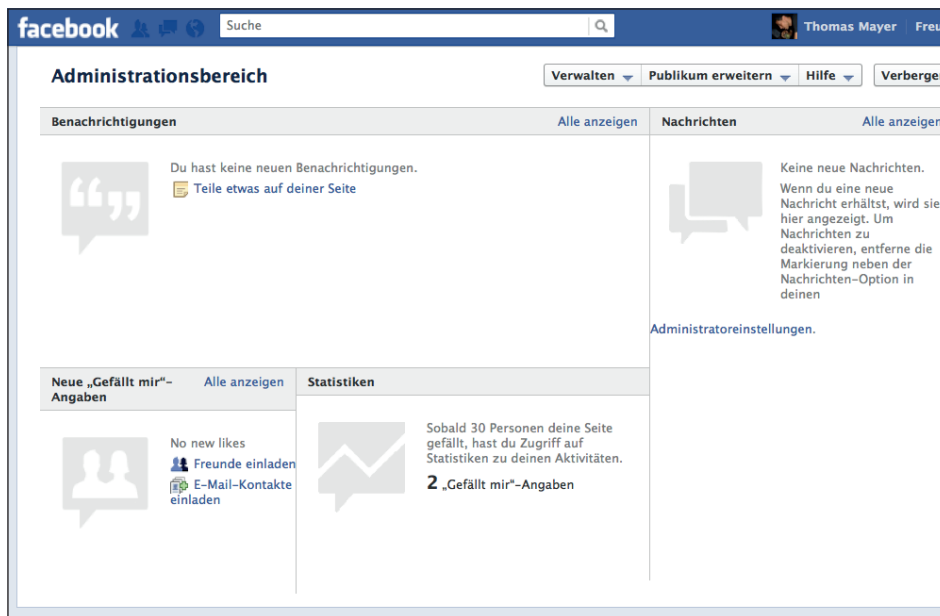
facebook Suche Thomas Mayer Freu

Administrationsbereich

Verwalten Publikum erweitern Hilfe Verberge

Benachrichtigungen Alle anzeigen

Du hast keine neuen Benachrichtigungen.

Teile etwas auf deiner Seite

Nachrichten Alle anzeigen

Keine neue Nachrichten.

Wenn du eine neue Nachricht erhältst, wird sie hier angezeigt. Um Nachrichten zu deaktivieren, entferne die Markierung neben der Nachrichten-Option in deinen

Administratoreinstellungen.

Neue „Gefällt mir"-Angaben Alle anzeigen

No new likes

Freunde einladen

E-Mail-Kontakte einladen

Statistiken

Sobald 30 Personen deine Seite gefällt, hast du Zugriff auf Statistiken zu deinen Aktivitäten.

2 „Gefällt mir"-Angaben